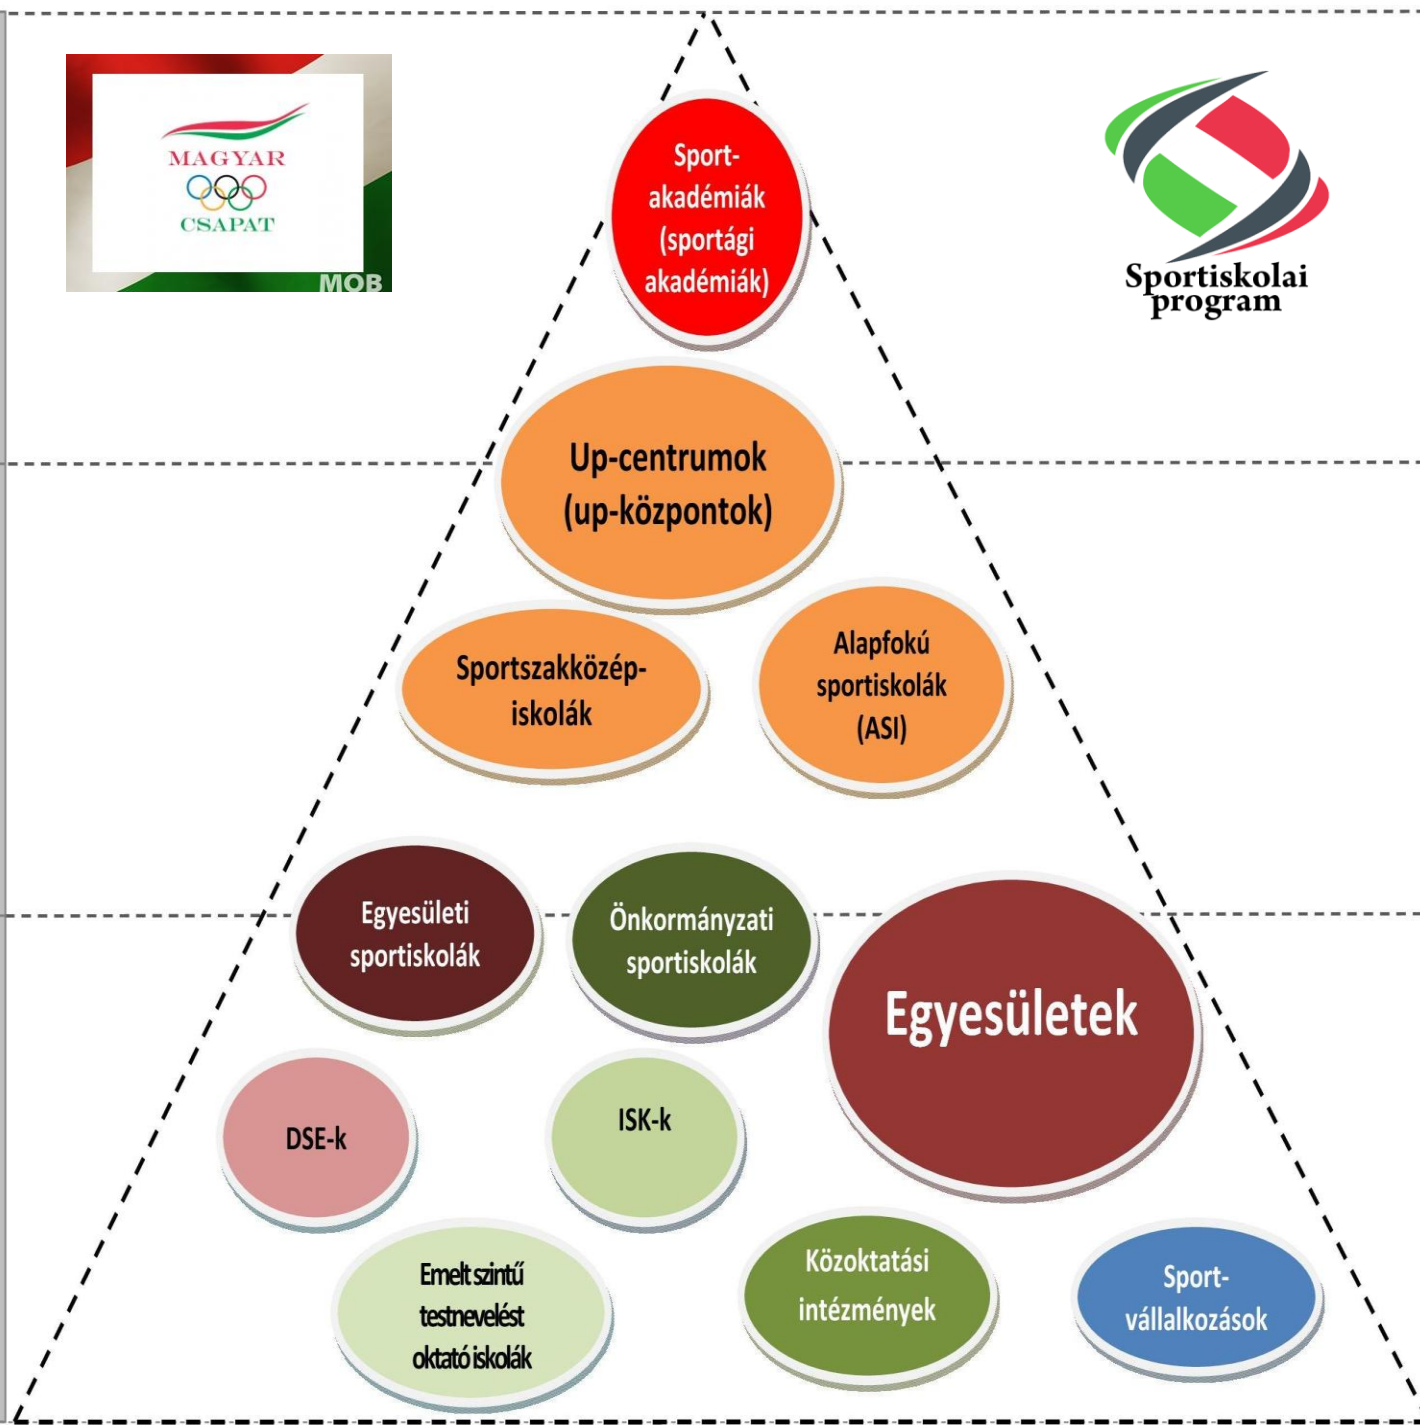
MAGYAR
CSAPAT
MOB

Sportiskolai program

Sport-akadémiák (sportági akadémiák)

Up-centrumok (up-központok)

Sportszakközép-iskolák

Alapfokú sportiskolák (ASI)

Egyesületi sportiskolák

Önkormányzati sportiskolák

Egyesületek

DSE-k

ISK-k

Emelt szintű testnevelést oktató iskolák

Közoktatási intézmények

Sport-vállalkozások